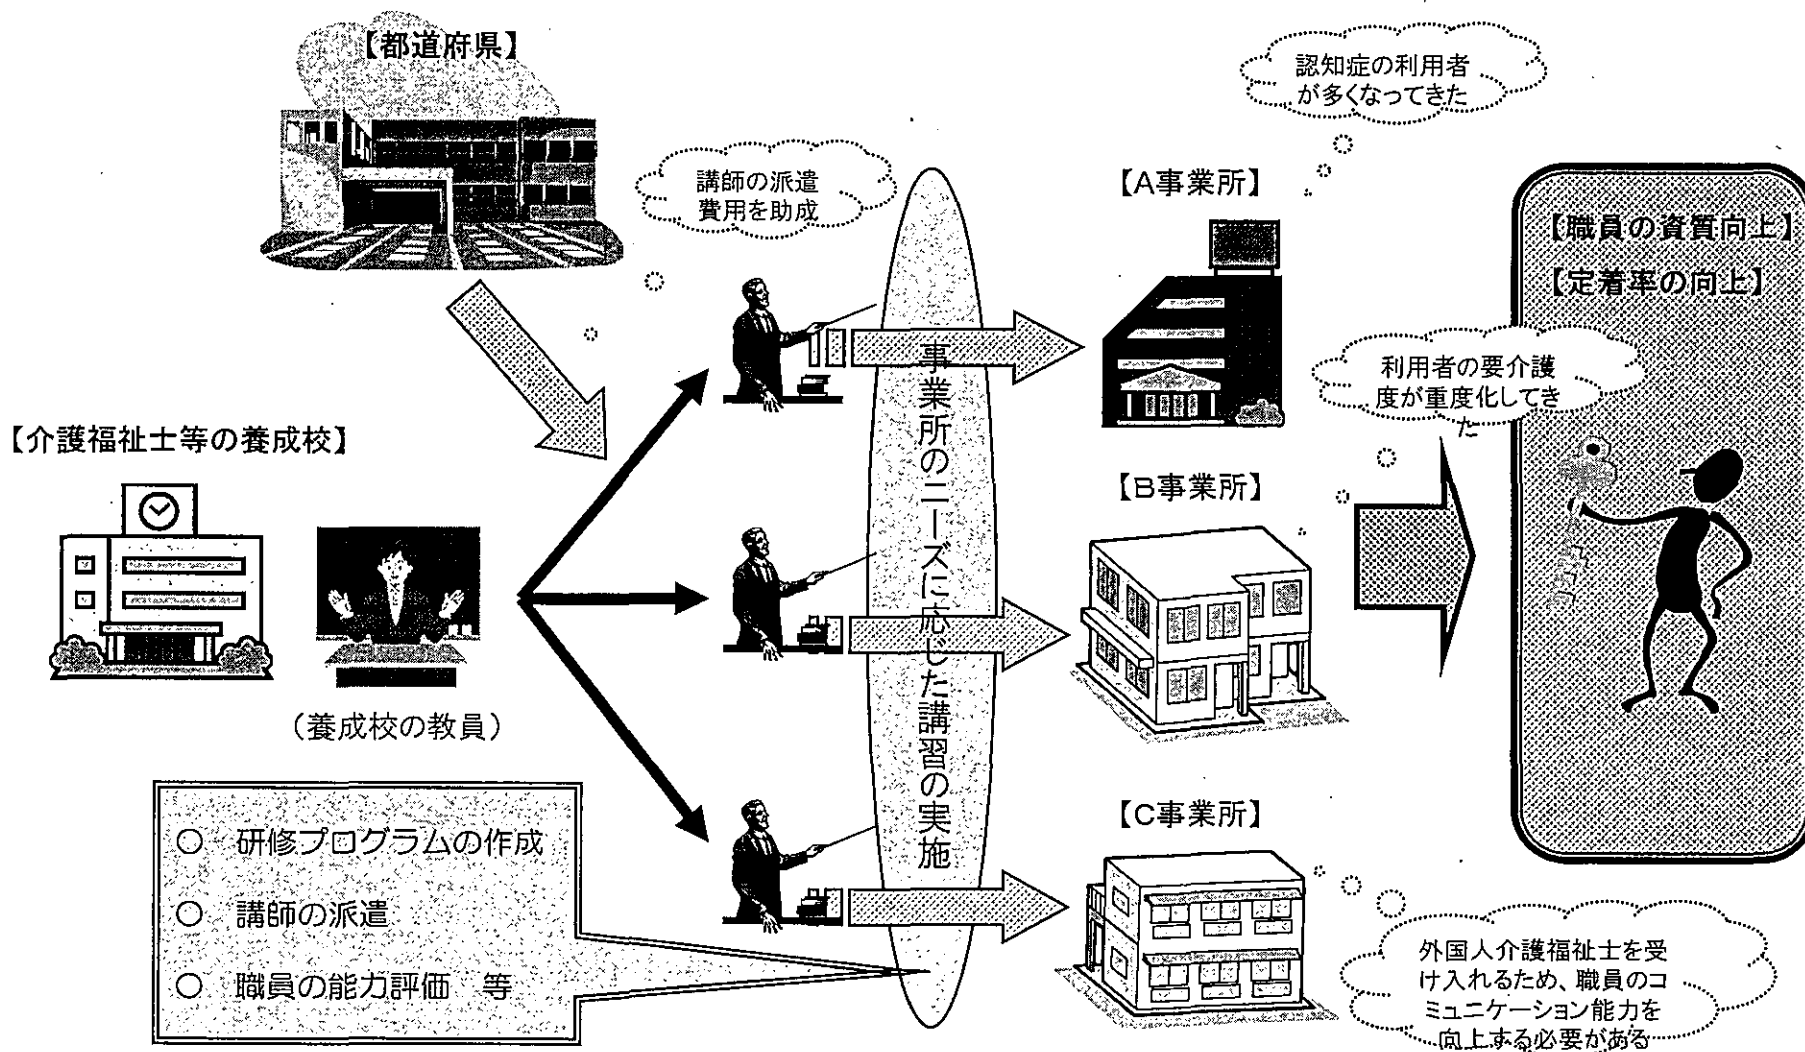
【都道府県】

講師の派遣費用を助成

【介護福祉士等の養成校】

（養成校の教員）

○ 研修プログラムの作成

○ 講師の派遣

○ 職員の能力評価　等

事業所のニーズに応じた講習の実施

認知症の利用者が多くなってきた

【A事業所】

利用者の要介護度が重度化してきた

【B事業所】

【C事業所】

外国人介護福祉士を受け入れるため、職員のコミュニケーション能力を向上する必要がある

【職員の資質向上】

【定着率の向上】